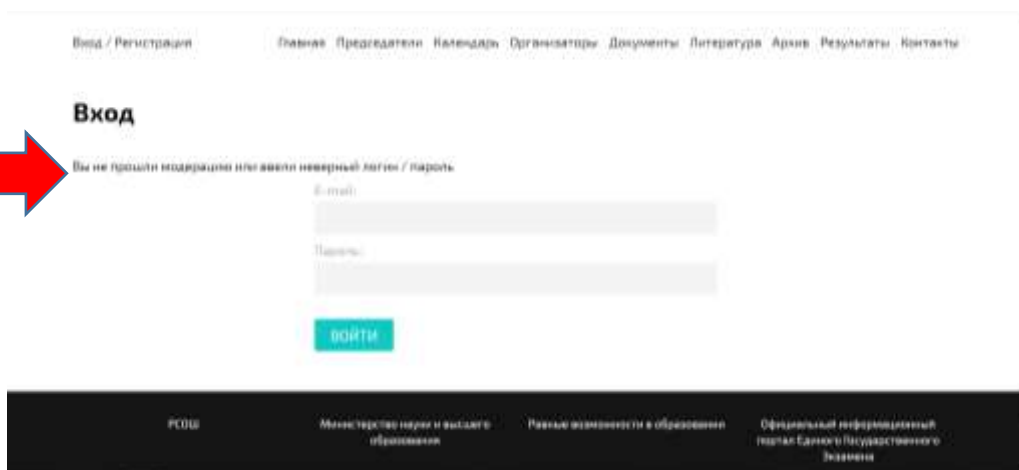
Вход / Регистрация

Главная Председатели Календарь Организаторы Документы Литература Архив Результаты Контакты

Вход

Вы не прошли модерацию или ввели неверный логин / пароль

E-mail:

Пароль:

ВОЙТИ

РСОШ

Министерство науки и высшего образования

Равные возможности в образовании

Официальный информационный портал Единого Государственного Экзамена